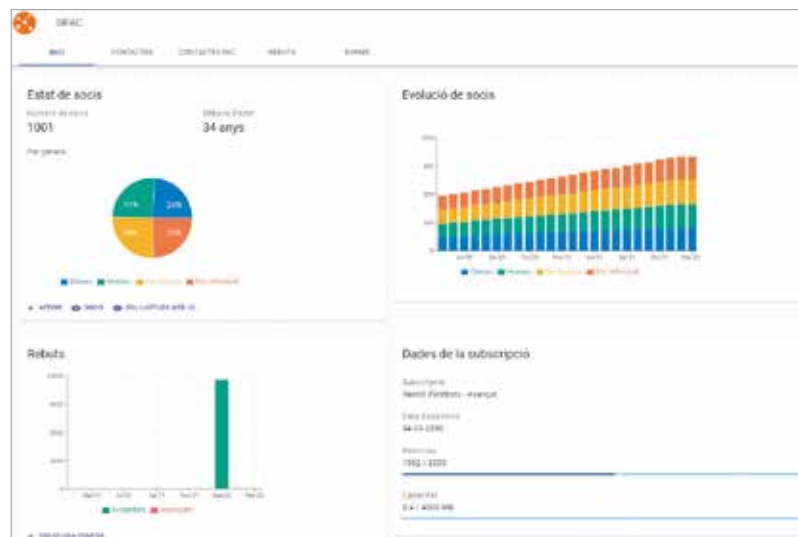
SIFAC

INICI CONTACTES CONTACTES FAC REBUTS EINES

Estat de socis
Número de socis
1001
Edat mitjana
34 anys

Per gènere

24%
11%
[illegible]
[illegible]

Evolució de socis

Rebuts

Dades de la subscripció
Subscripció
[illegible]
Data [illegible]
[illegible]
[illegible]
1002 / 2000
Capacitat
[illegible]